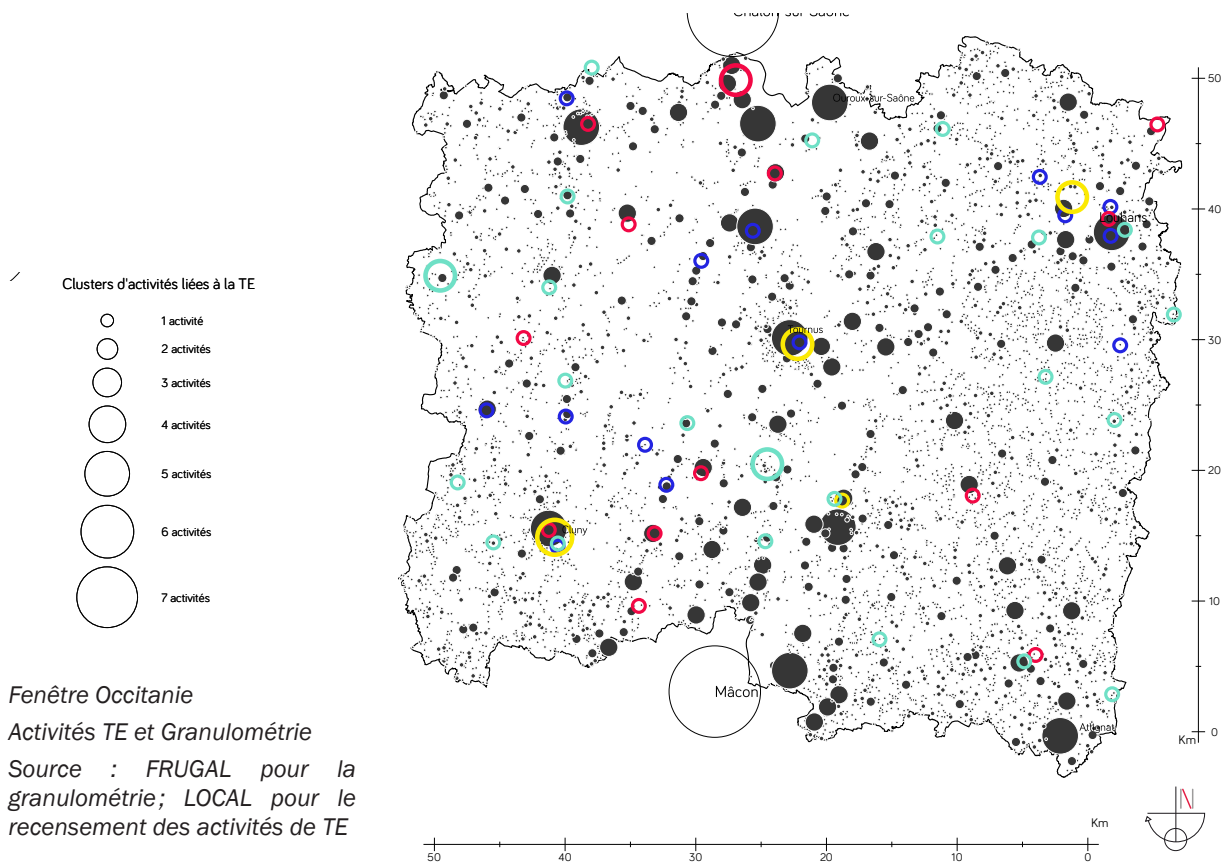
Chalon-sur-Saône
Ouroux-sur-Saône
Louhans
Tournus
Cluny
Mâcon
Attignat

Clusters d'activités liées à la TE
1 activité
2 activités
3 activités
4 activités
5 activités
6 activités
7 activités

50
40
30
20
10
0
Km

50
40
30
20
10
0
Km

N

Fenêtre Occitanie
Activités TE et Granulométrie
Source : FRUGAL pour la granulométrie; LOCAL pour le recensement des activités de TE